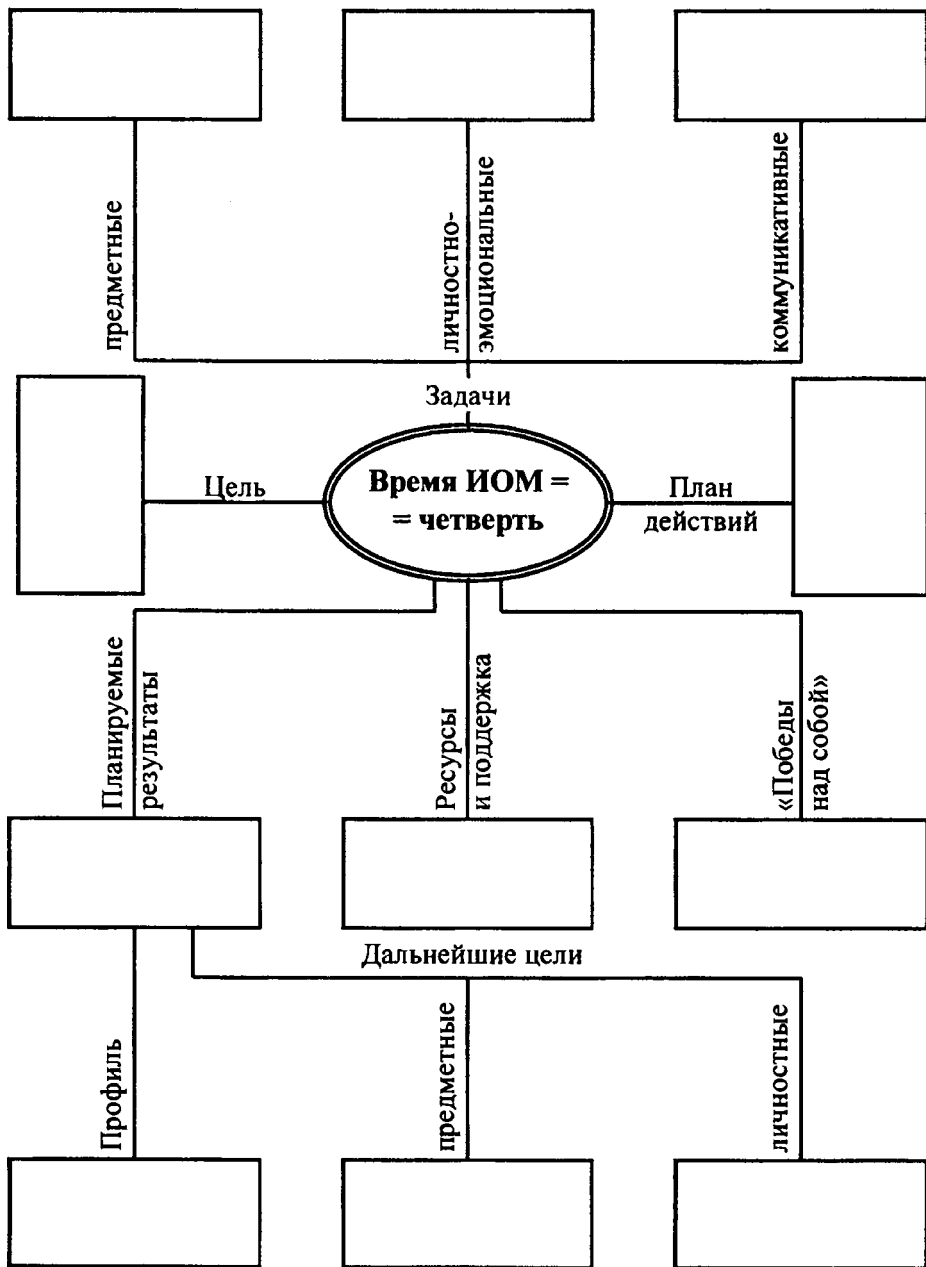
предметные

личностно-эмоциональные

коммуникативные

Задачи

Цель

Время ИОМ = = четверть

План действий

Планируемые результаты

Ресурсы и поддержка

«Победы над собой»

Дальнейшие цели

Профиль

предметные

личностные